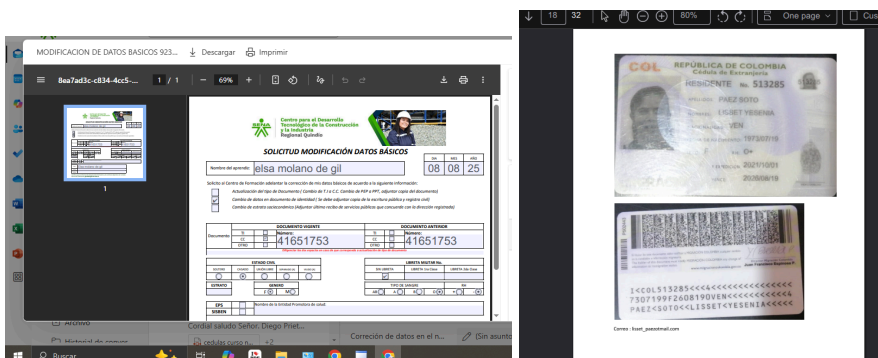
MODIFICACION DE DATOS BASICOS 923... Descargar Imprimir

8ea7ad3c-c834-4cc5-... 1 / 1 — 69% +

1

SENA Centro para el Desarrollo Tecnológico de la Construcción y la Industria Regional Quindío

SOLICITUD MODIFICACIÓN DATOS BÁSICOS

Nombre del aprendiz: elsa molano de gil

DÍA MES AÑO
08 08 25

Solicito al Centro de Formación adelantar la corrección de mis datos básicos de acuerdo a la siguiente información:

Actualización del tipo de Documento ( Cambio de T.I a C.C. Cambio de PEP a PPT, adjuntar copia del documento)
Cambio de datos en documento de identidad ( Se debe adjuntar copia de la escritura pública y registro civil)
Cambio de estrato socioeconómico (Adjuntar último recibo de servicios públicos que concuerde con la dirección registrada)

DOCUMENTO VIGENTE
Documento TI CE OTRO Número: 41651753

DOCUMENTO ANTERIOR
TI CE OTRO Número: 41651753

ESTADO CIVIL
SOLTERO CASADO VIUDO(A) UNIÓN LIBRE SEPARADO DIVORCIADO

LIBRETA MILITAR No.
SIN LIBRETA LIBRETA 1ra Clase LIBRETA 2da Clase

ESTRATO

GENERO
F M

TIPO DE SANGRE
AB A B O

RH
+ -

EPS
SISBEN
Nombre de la Entidad Promotora de salud:

Archivo
Historial de correo
Cordial saludo Señor. Diego Priet...
cedulas curso n...
Corrección de datos en n...
(Sin asunto)
Buscar

18 32 80% One page

REPÚBLICA DE COLOMBIA
Cédula de Extranjería
RESIDENTE No. 513285
PAEZ SOTO
LISBET YESENIA
VEN
1973/07/19
O+
2021/10/01
2026/08/18

I<COL513285<<<<<<<<<<<<<
7307199F2608190VEN<<<<<<<<
PAEZ<SOTO<<LISBET<YESENIA<<<<

Correo : lisset_paez@hotmail.com